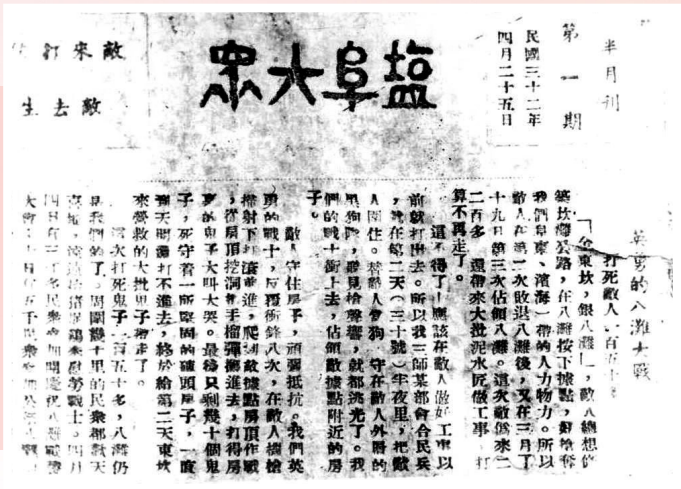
半月刊

第一期

民國三十二年四月二十五日

鹽阜大衆

敵來打敵
去生

英勇的八灘大戰

打死敵人，百有餘

「金東坎，銀八灘」，敵人總想修築從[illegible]路，在八灘按下據點，好搶奪我們阜東、濱海一帶的人力物力。所以敵人在第一次敗退八灘後，又在三月十九日第三次佔領八灘，這次敵伪來一二百多，還帶來大批泥水匠做工事，打算不再走了。

這不得了！應該在敵人做好工事以前就打出去。所以我三師某部會合民兵，就在第二天（二十號）半夜裏，把敵人圍住。這群人拿狗，守在敵人外層的果狗院，聽見槍聲，就都洗光了。我們的戰士衝上去，佔領敵據點附近的房子。

敵人守住房子，頑強抵抗。我們英勇的戰士，反覆衝鋒八次，在敵人機槍掃射下上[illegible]，爬到敵據點房頂作戰，撬着房頂挖洞丟手榴彈進去，打得鬼子大叫大哭。最後只剩幾十個鬼子，死守着一所磚頭房子，一直到天明還打不進去，終於第二天東坎來援救的大批鬼子搶走了。

這次打死鬼子，有五十多，八灘仍是我們的了。周圍幾十里的民衆都說天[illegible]了，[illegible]我們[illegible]戰士。四月四日在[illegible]民衆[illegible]慶祝八灘戰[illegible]大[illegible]日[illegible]民衆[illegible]戰